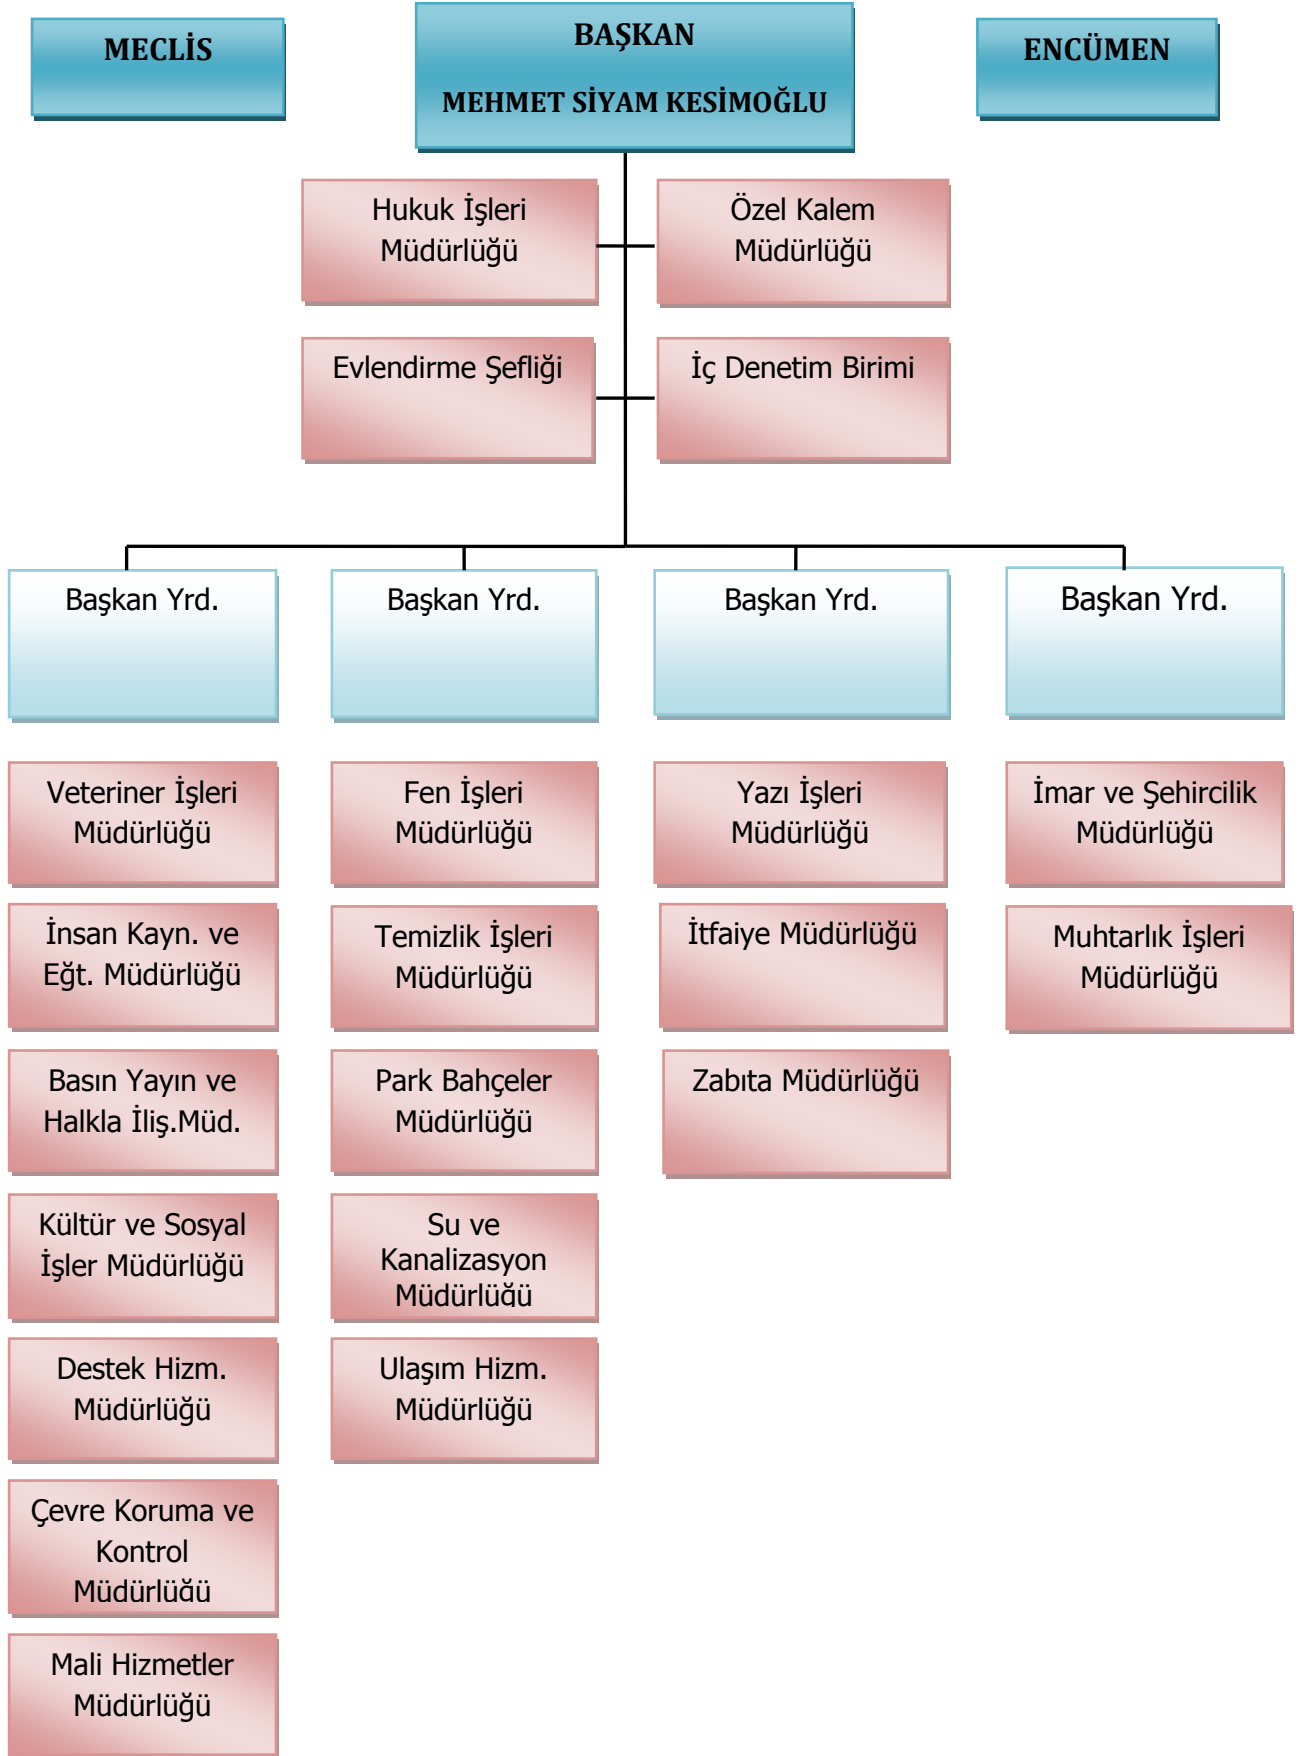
MECLİS

BAŞKAN

MEHMET SİYAM KESİMOĞLU

ENCÜMEN

Hukuk İşleri Müdürlüğü

Özel Kalem Müdürlüğü

Evlendirme Şefliği

İç Denetim Birimi

Başkan Yrd.

Başkan Yrd.

Başkan Yrd.

Başkan Yrd.

Veteriner İşleri Müdürlüğü

İnsan Kayn. ve Eğt. Müdürlüğü

Basın Yayın ve Halkla İliş.Müd.

Kültür ve Sosyal İşler Müdürlüğü

Destek Hizm. Müdürlüğü

Çevre Koruma ve Kontrol Müdürlüğü

Mali Hizmetler Müdürlüğü

Fen İşleri Müdürlüğü

Temizlik İşleri Müdürlüğü

Park Bahçeler Müdürlüğü

Su ve Kanalizasyon Müdürlüğü

Ulaşım Hizm. Müdürlüğü

Yazı İşleri Müdürlüğü

İtfaiye Müdürlüğü

Zabıta Müdürlüğü

İmar ve Şehircilik Müdürlüğü

Muhtarlık İşleri Müdürlüğü